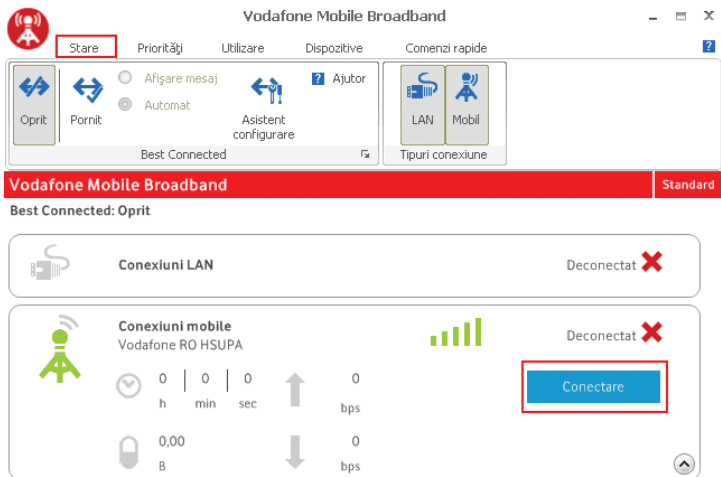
Vodafone Mobile Broadband

Stare
Priorităţi
Utilizare
Dispozitive
Comenzi rapide

Oprit
Pornit
Afişare mesaj
Automat
Asistent configurare
Ajutor
Best Connected
LAN
Mobil
Tipuri conexiune

Vodafone Mobile Broadband
Standard

Best Connected: Oprit

Conexiuni LAN
Deconectat

Conexiuni mobile
Vodafone RO HSUPA
Deconectat
Conectare

| 0 | 0 | 0 | 0 |
|---|---|---|---|
| h | min | sec | bps |

0,00
B
0
bps